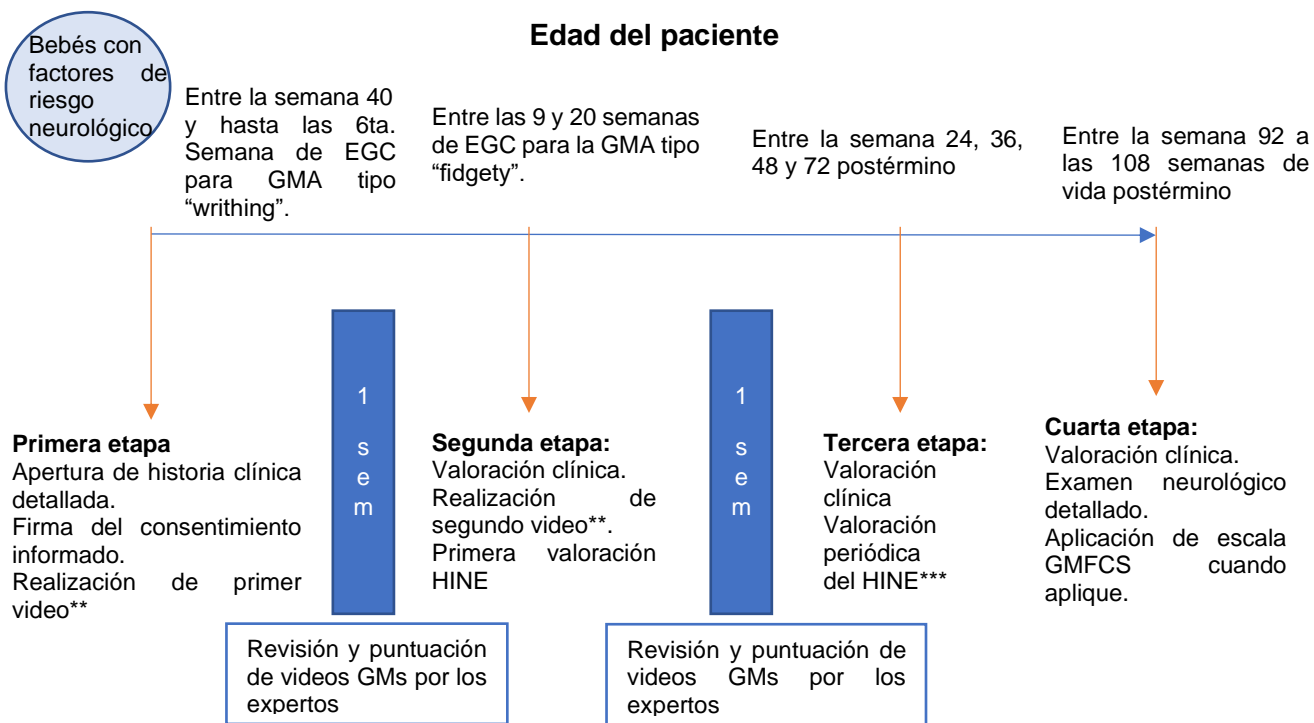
Bebés con factores de riesgo neurológico

Edad del paciente

Entre la semana 40 y hasta las 6ta. Semana de EGC para GMA tipo "writhing".

Entre las 9 y 20 semanas de EGC para la GMA tipo "fidgety".

Entre la semana 24, 36, 48 y 72 postérmino

Entre la semana 92 a las 108 semanas de vida postérmino

Primera etapa
Apertura de historia clínica detallada.
Firma del consentimiento informado.
Realización de primer video**

1 s e m

Revisión y puntuación de videos GMs por los expertos

Segunda etapa:
Valoración clínica.
Realización de segundo video**.
Primera valoración HINE

1 s e m

Revisión y puntuación de videos GMs por los expertos

Tercera etapa:
Valoración clínica
Valoración periódica del HINE***

Cuarta etapa:
Valoración clínica.
Examen neurológico detallado.
Aplicación de escala GMFCS cuando aplique.